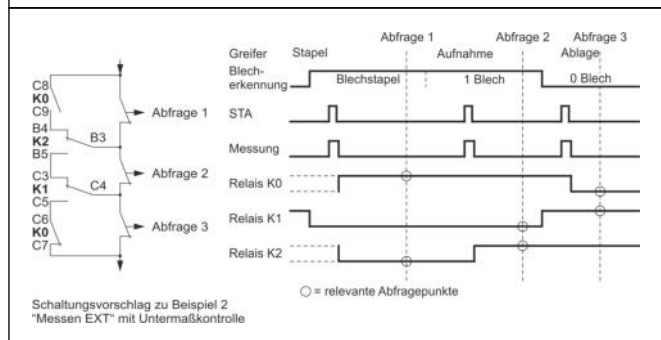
C8
K0
C9
B4
K2
B5
C3
K1
C5
C6
K0
C7

B3
C4

Abfrage 1
Abfrage 2
Abfrage 3

Abfrage 1
Abfrage 2
Abfrage 3

Greifer
Stapel
Aufnahme
Ablage

Blech-erkennung
Blechstapel
1 Blech
0 Blech

STA
Messung
Relais K0
Relais K1
Relais K2

○ = relevante Abfragepunkte

Schaltungsvorschlag zu Beispiel 2
"Messen EXT" mit Untermaßkontrolle